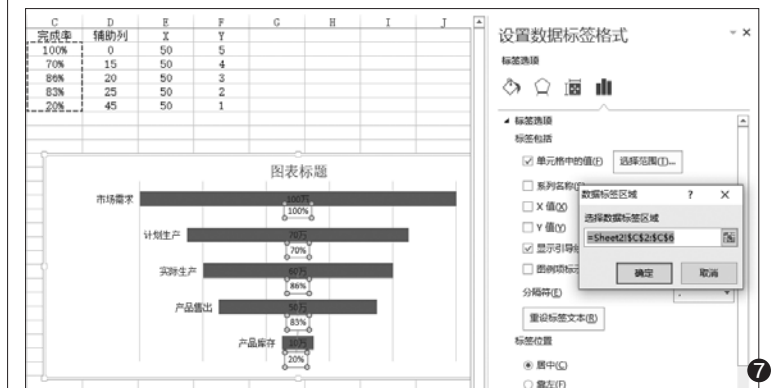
| C | D | E | F | G | H | I | J |
|---|---|---|---|---|---|---|---|
| 完成率 | 辅助列 | X | Y | | | | |
| 100% | 0 | 50 | 5 | | | | |
| 70% | 15 | 50 | 4 | | | | |
| 86% | 20 | 50 | 3 | | | | |
| 83% | 25 | 50 | 2 | | | | |
| 20% | 45 | 50 | 1 | | | | |

图表标题

市场需求 100万 100%

计划生产 70万 70%

实际生产 60万 86%

产品售出 50万 83%

产品库存 10万 20%

设置数据标签格式

标签选项

▲ 标签选项

标签包括

☑ 单元格中的值(F) 选择范围(E)...

☐ 系列名称(S)

☐ X 值(X)

☐ Y 值(Y)

☑ 显示引导线

☐ 图例项标示

分隔符(E)

重设标签文本(R)

标签位置

◉ 居中(C)

○ 靠左(F)

数据标签区域 ? ×

选择数据标签区域

=Sheet2!$C$2:$C$6

确定 取消

7